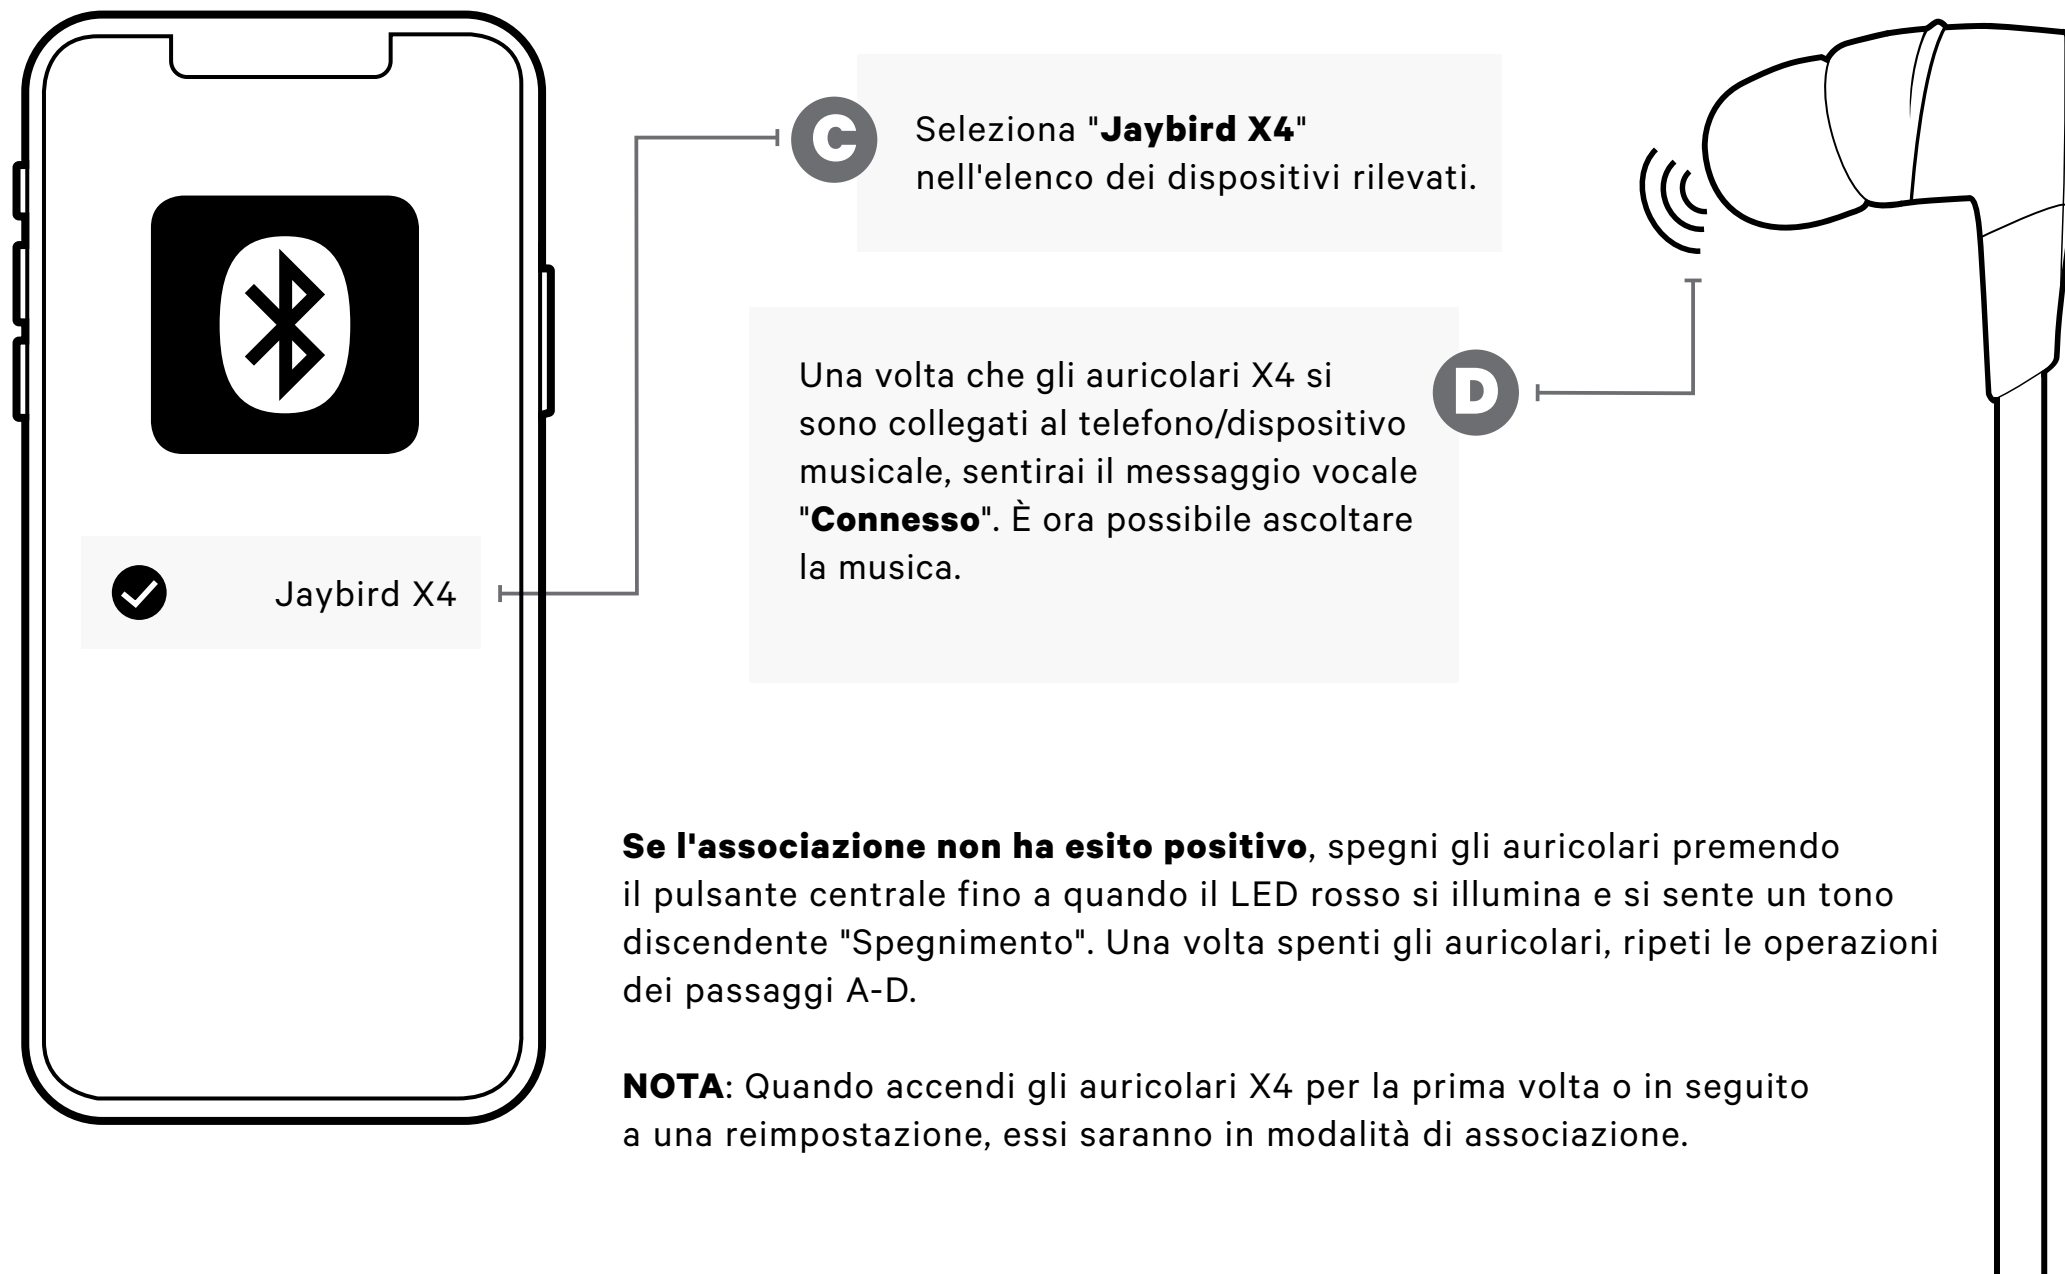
Jaybird X4

C

Seleziona "Jaybird X4" nell'elenco dei dispositivi rilevati.

D

Una volta che gli auricolari X4 si sono collegati al telefono/dispositivo musicale, sentirai il messaggio vocale "Connesso". È ora possibile ascoltare la musica.

Se l'associazione non ha esito positivo, spegni gli auricolari premendo il pulsante centrale fino a quando il LED rosso si illumina e si sente un tono discendente "Spegnimento". Una volta spenti gli auricolari, ripeti le operazioni dei passaggi A-D.

NOTA: Quando accendi gli auricolari X4 per la prima volta o in seguito a una reimpostazione, essi saranno in modalità di associazione.